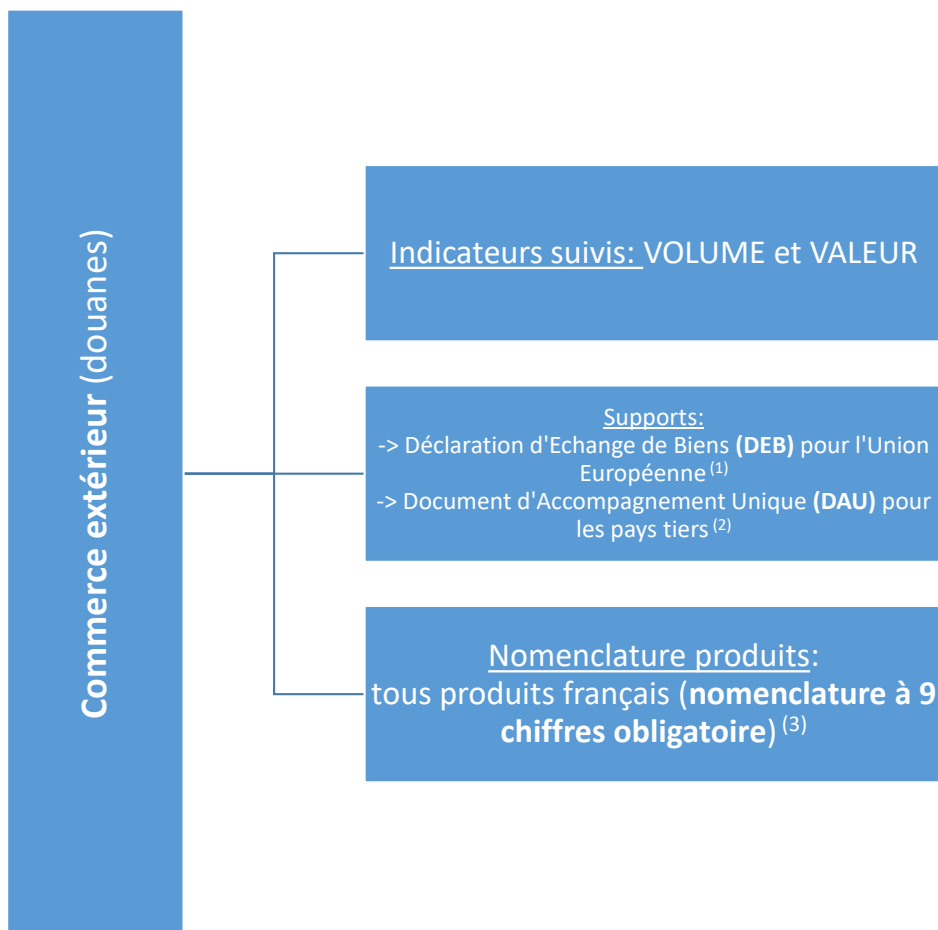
Commerce extérieur (douanes)

Indicateurs suivis: VOLUME et VALEUR

Supports:
-> Déclaration d'Echange de Biens (DEB) pour l'Union Européenne $^{(1)}$
-> Document d'Accompagnement Unique (DAU) pour les pays tiers $^{(2)}$

Nomenclature produits:
tous produits français (nomenclature à 9 chiffres obligatoire) $^{(3)}$